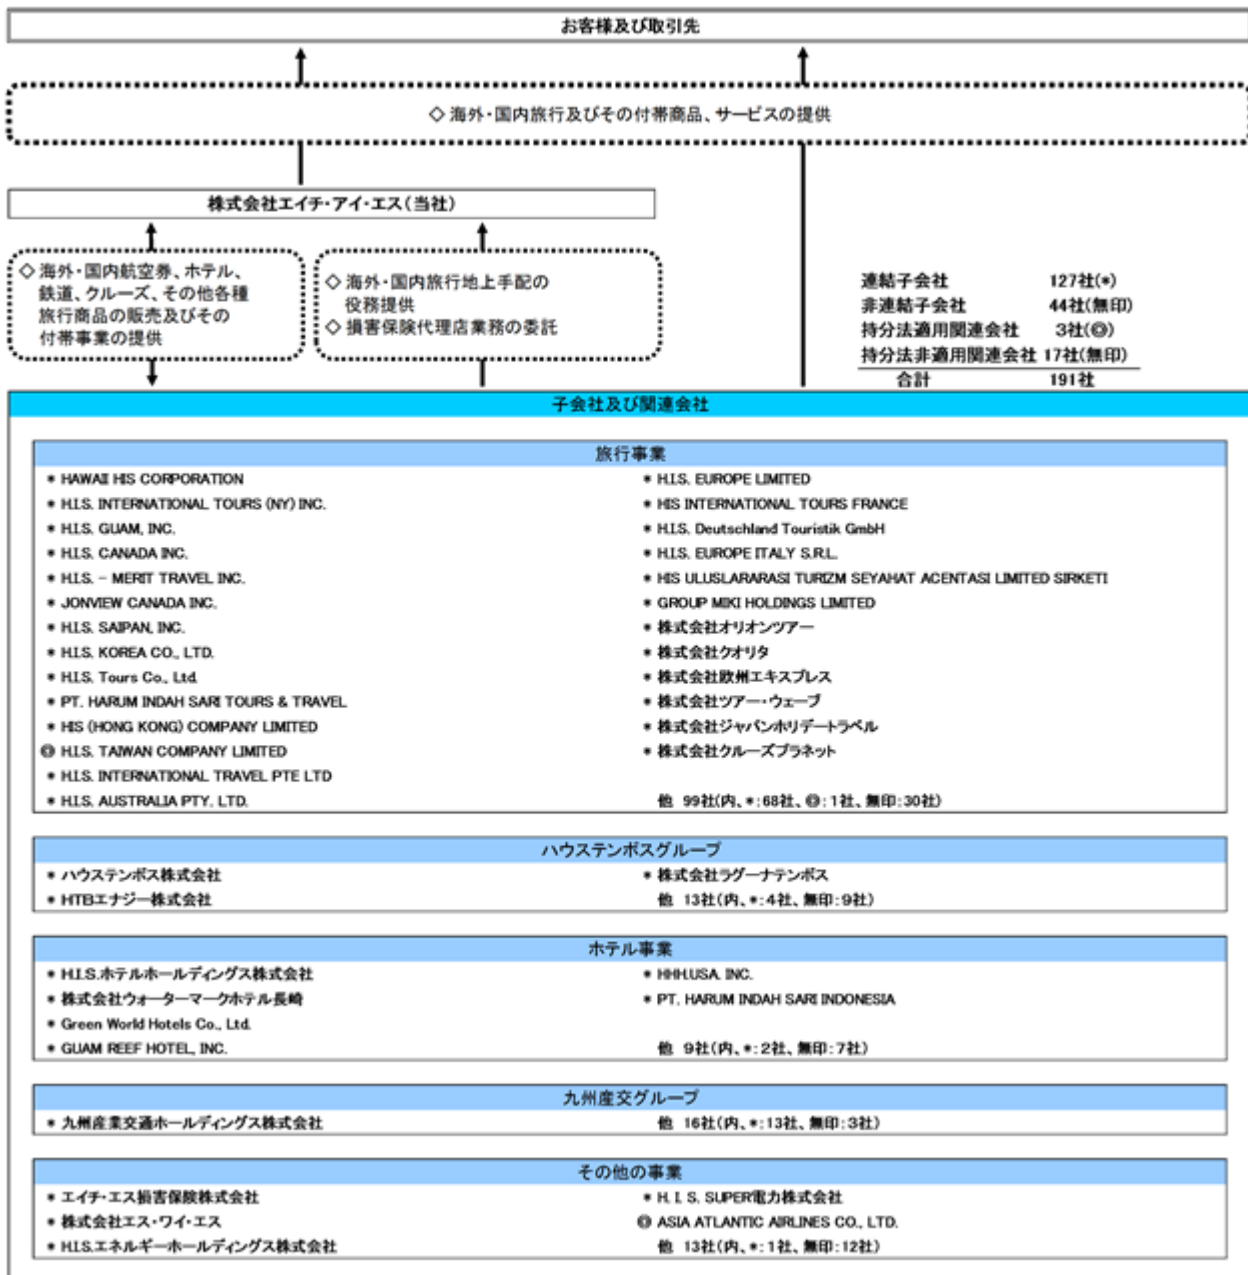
お客様及び取引先

◇ 海外・国内旅行及びその付帯商品、サービスの提供

株式会社エイチ・アイ・エス（当社）

◇ 海外・国内航空券、ホテル、鉄道、クルーズ、その他各種旅行商品の販売及びその付帯事業の提供

◇ 海外・国内旅行地上手配の役務提供
◇ 損害保険代理店業務の委託

| 連結子会社 | 127社(＊) |
|---|---|
| 非連結子会社 | 44社(無印) |
| 持分法適用関連会社 | 3社(◎) |
| 持分法非適用関連会社 | 17社(無印) |
| 合計 | 191社 |

子会社及び関連会社

旅行事業

＊ HAWAII HIS CORPORATION
＊ H.I.S. INTERNATIONAL TOURS (NY) INC.
＊ H.I.S. GUAM, INC.
＊ H.I.S. CANADA INC.
＊ H.I.S. － MERIT TRAVEL INC.
＊ JONVIEW CANADA INC.
＊ H.I.S. SAIPAN, INC.
＊ H.I.S. KOREA CO., LTD.
＊ H.I.S. Tours Co., Ltd.
＊ PT. HARUM INDAH SARI TOURS & TRAVEL
＊ HIS (HONG KONG) COMPANY LIMITED
◎ H.I.S. TAIWAN COMPANY LIMITED
＊ H.I.S. INTERNATIONAL TRAVEL PTE LTD
＊ H.I.S. AUSTRALIA PTY. LTD.

＊ H.I.S. EUROPE LIMITED
＊ HIS INTERNATIONAL TOURS FRANCE
＊ H.I.S. Deutschland Touristik GmbH
＊ H.I.S. EUROPE ITALY S.R.L.
＊ HIS ULUSLARARASI TURIZM SEYAHAT ACENTASI LIMITED SIRKETI
＊ GROUP MIKI HOLDINGS LIMITED
＊ 株式会社オリオンツアー
＊ 株式会社クオリタ
＊ 株式会社欧州エキスプレス
＊ 株式会社ツアー・ウェーブ
＊ 株式会社ジャパンホリデートラベル
＊ 株式会社クルーズプラネット
他 99社(内、＊:68社、◎:1社、無印:30社)

ハウステンボスグループ

＊ ハウステンボス株式会社
＊ HTBエナジー株式会社
＊ 株式会社ラグーナテンボス
他 13社(内、＊:4社、無印:9社)

ホテル事業

＊ H.I.S.ホテルホールディングス株式会社
＊ 株式会社ウォーターマークホテル長崎
＊ Green World Hotels Co., Ltd.
＊ GUAM REEF HOTEL, INC.
＊ HHH.USA. INC.
＊ PT. HARUM INDAH SARI INDONESIA
他 9社(内、＊:2社、無印:7社)

九州産交グループ

＊ 九州産業交通ホールディングス株式会社
他 16社(内、＊:13社、無印:3社)

その他の事業

＊ エイチ・エス損害保険株式会社
＊ 株式会社エス・ワイ・エス
＊ H.I.S.エネルギーホールディングス株式会社
＊ H. I. S. SUPER電力株式会社
◎ ASIA ATLANTIC AIRLINES CO., LTD.
他 13社(内、＊:1社、無印:12社)